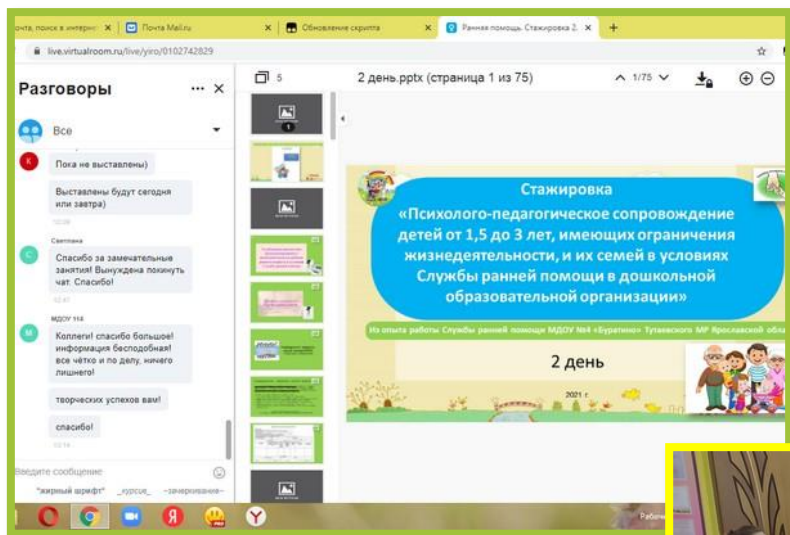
почта, поиск в интерне ×
Почта Mail.ru ×
Обновление скрипта ×
Ранняя помощь. Стажировка 2. ×
+

live.virtualroom.ru/live/yiro/0102742829

Разговоры
Все
Пока не выставлены)
Выставлены будут сегодня или завтра)
Светлана
Спасибо за замечательные занятия! Вынуждена покинуть чат. Спасибо!
МДОУ 114
Коллеги! спасибо большое! информация бесподобная! все чётко и по делу, ничего лишнего!
творческих успехов вам!
спасибо!
Введите сообщение
*жирный шрифт* _курсив_ ~зачеркивание~

5
2 день.pptx (страница 1 из 75)
1/75

Стажировка
«Психолого-педагогическое сопровождение детей от 1,5 до 3 лет, имеющих ограничения жизнедеятельности, и их семей в условиях Службы ранней помощи в дошкольной образовательной организации»
Из опыта работы Службы ранней помощи МДОУ №4 «Буратино» Тутаевского МР Ярославской обл
2 день
2021 г.